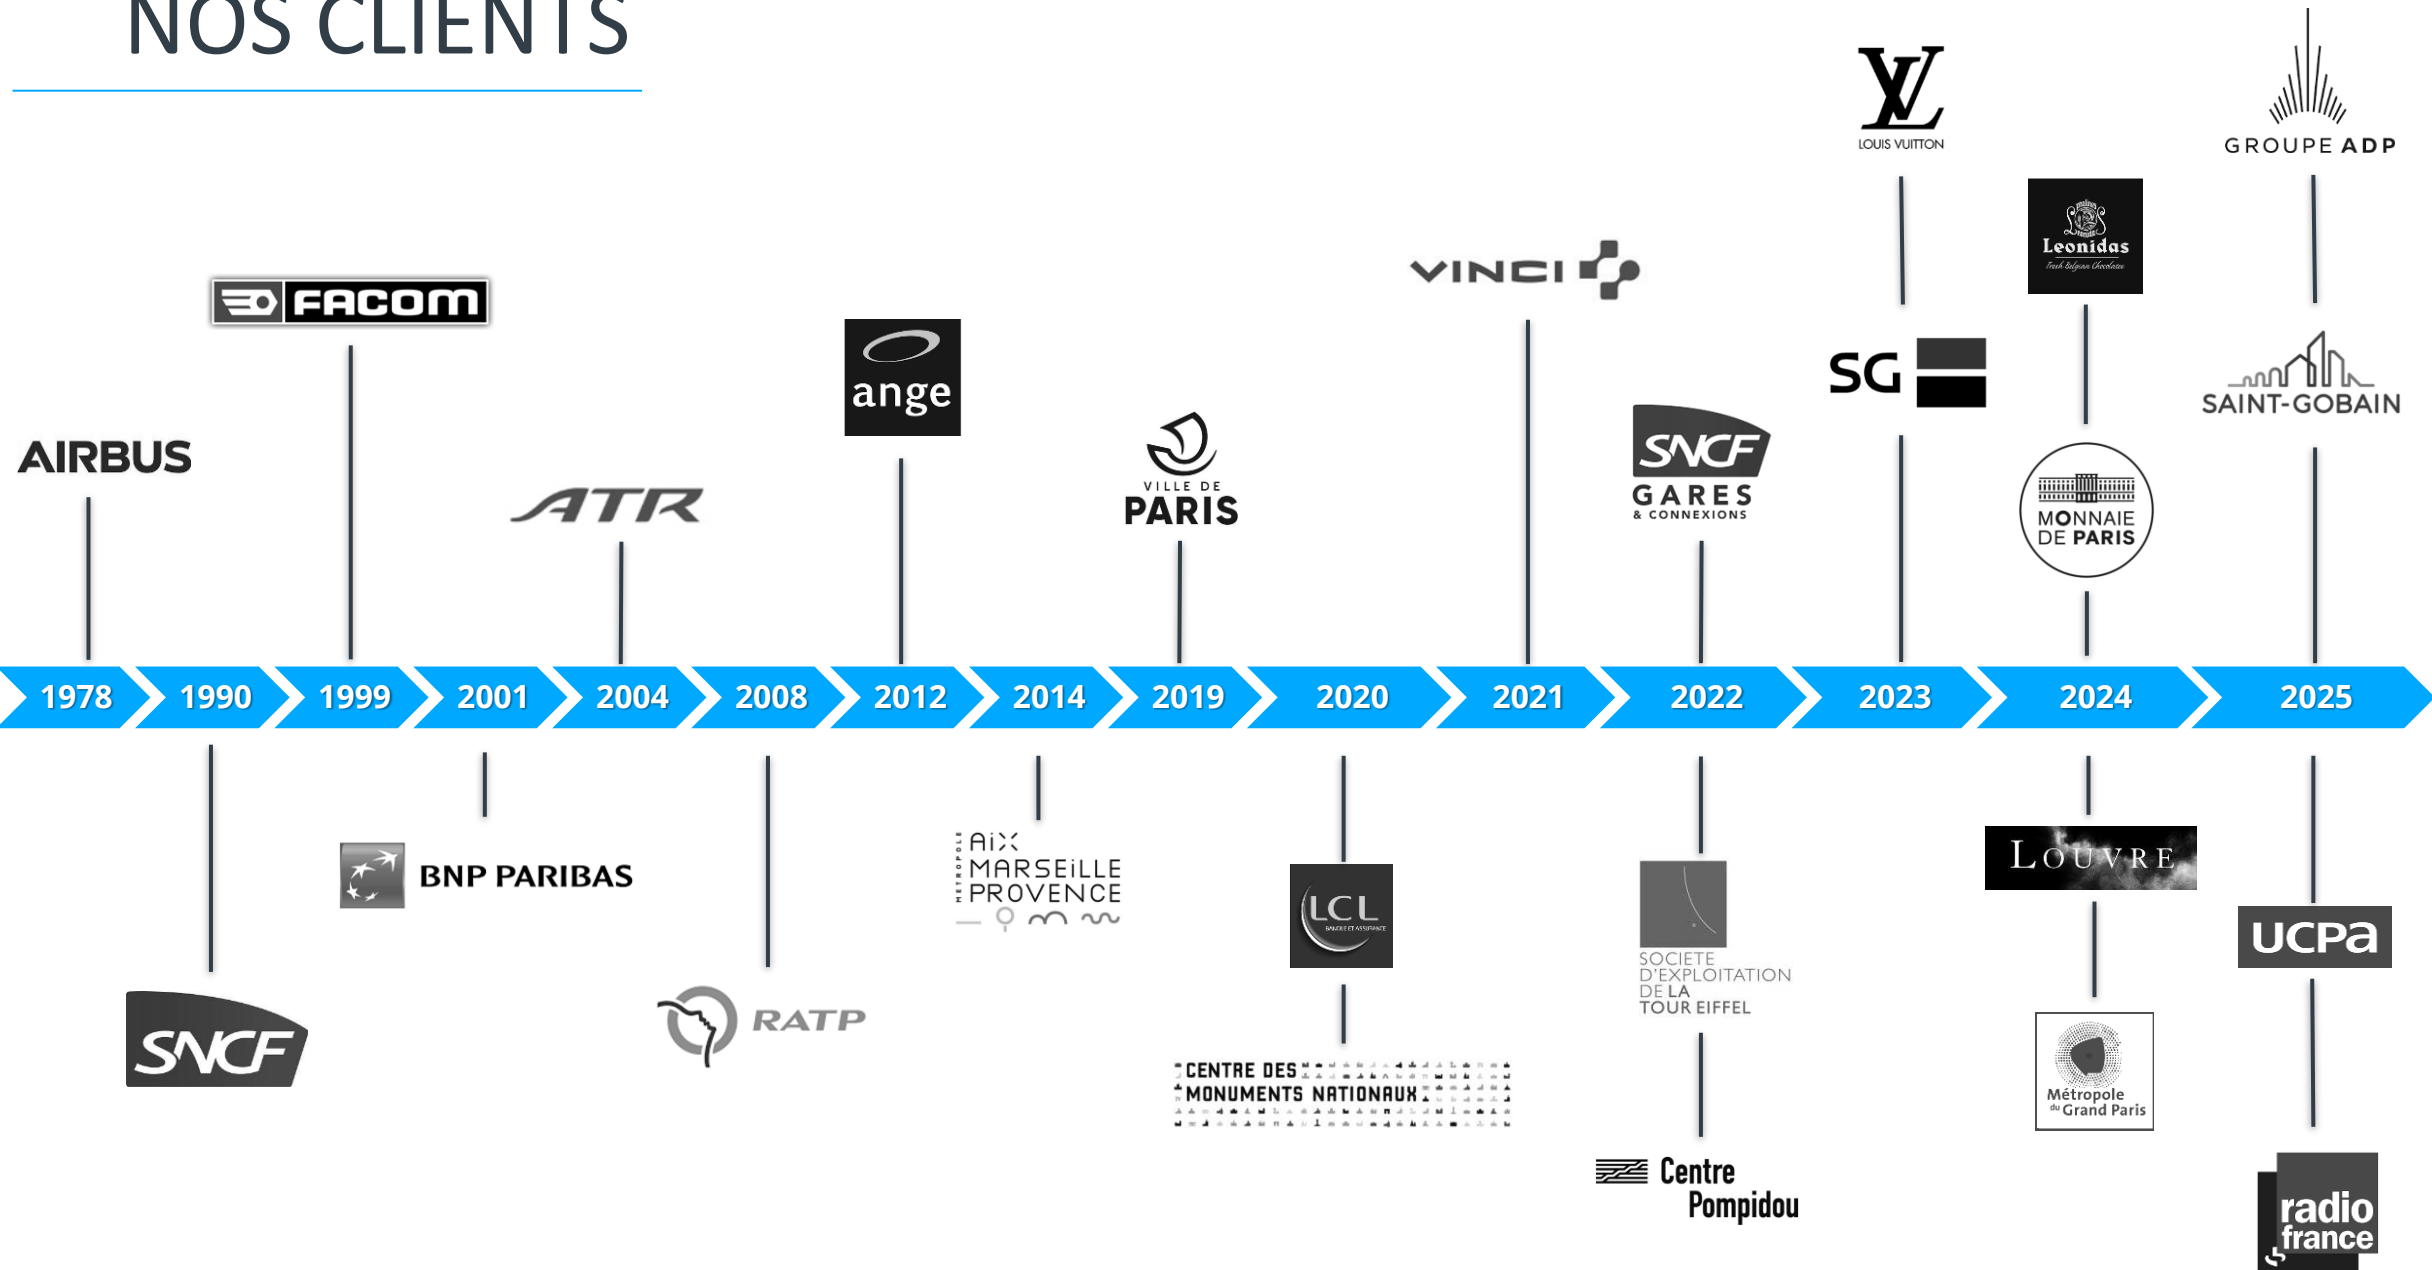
NOS CLIENTS

LOUIS VUITTON

GROUPE ADP

FACOM

VINCI

Leonidas

ange

SG

SAINT-GOBAIN

AIRBUS

VILLE DE PARIS

SNCF GARES & CONNEXIONS

ATR

MONNAIE DE PARIS

1978 1990 1999 2001 2004 2008 2012 2014 2019 2020 2021 2022 2023 2024 2025

BNP PARIBAS

MÉTROPOLE AIX MARSEILLE PROVENCE

LCL

LOUVRE

SOCIETE D'EXPLOITATION DE LA TOUR EIFFEL

UCPA

SNCF

RATP

CENTRE DES MONUMENTS NATIONAUX

Métropole du Grand Paris

Centre Pompidou

radio france